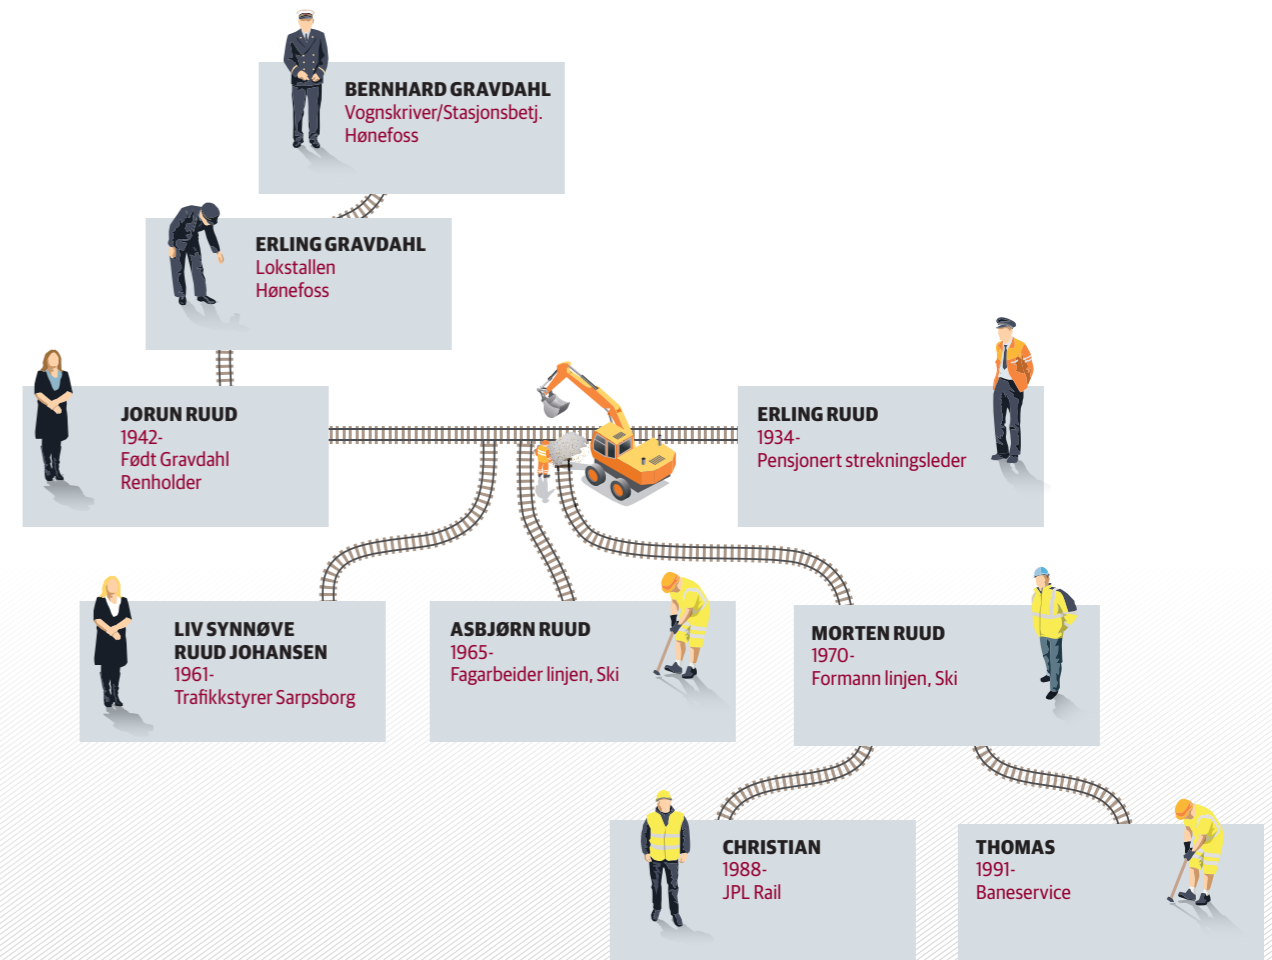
BERNHARD GRAVDAHL
Vognskriver/Stasjonsbetj.
Hønefoss

ERLING GRAVDAHL
Lokstallen
Hønefoss

JORUN RUUD
1942-
Født Gravdahl
Renholder

ERLING RUUD
1934-
Pensjonert strekningsleder

LIV SYNNØVE RUUD JOHANSEN
1961-
Trafikkstyrer Sarpsborg

ASBJØRN RUUD
1965-
Fagarbeider linjen, Ski

MORTEN RUUD
1970-
Formann linjen, Ski

CHRISTIAN
1988-
JPL Rail

THOMAS
1991-
Baneservice